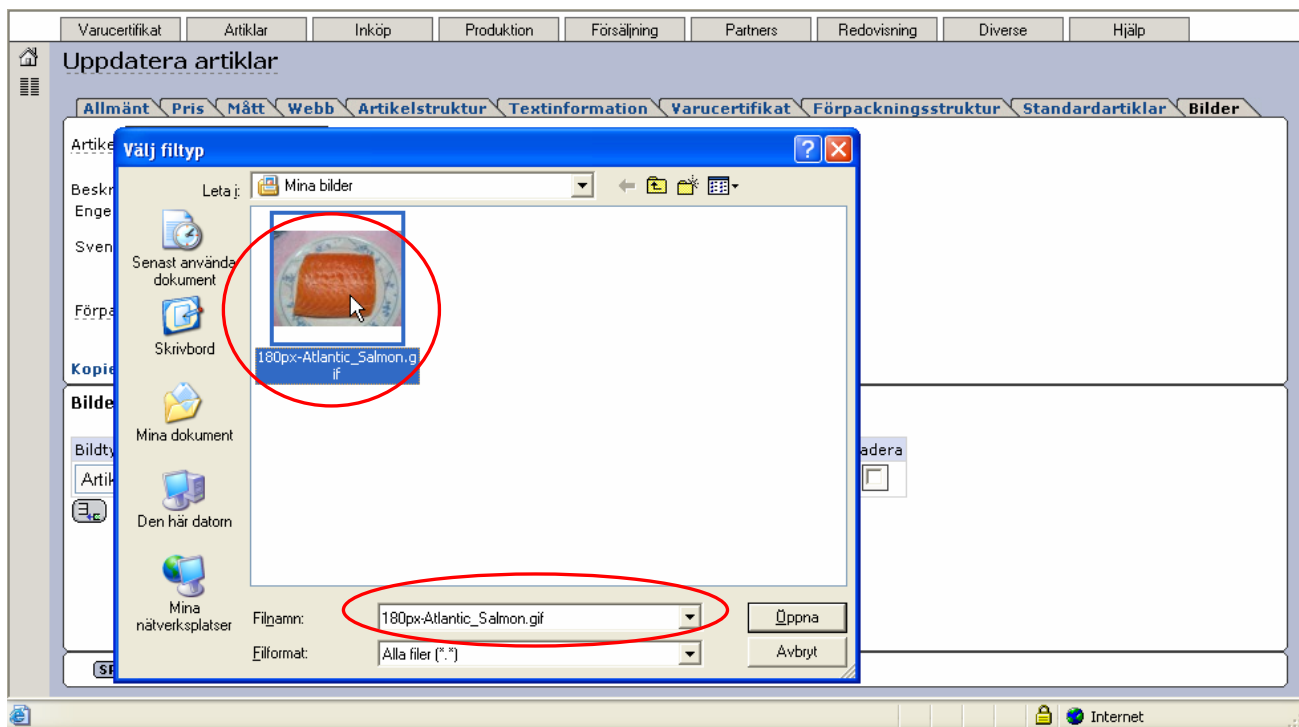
Varucertifikat | Artiklar | Inköp | Produktion | Försäljning | Partners | Redovisning | Diverse | Hjälp

Uppdatera artiklar

Allmänt | Pris | Mått | Webb | Artikelstruktur | Textinformation | Varucertifikat | Förpackningsstruktur | Standardartiklar | Bilder

Artike

Beskr
Enge

Sven

Förpa

Kopie

Bilde

Bildty
Artik

adera

SP

Välj filtyp

Leta i: Mina bilder

Senast använda dokument

Skrivbord

Mina dokument

Den här datorn

Mina nätverksplatser

180px-Atlantic_Salmon.gif

Filnamn: 180px-Atlantic_Salmon.gif

Filformat: Alla filer (*.*)

Öppna

Avbryt

Internet